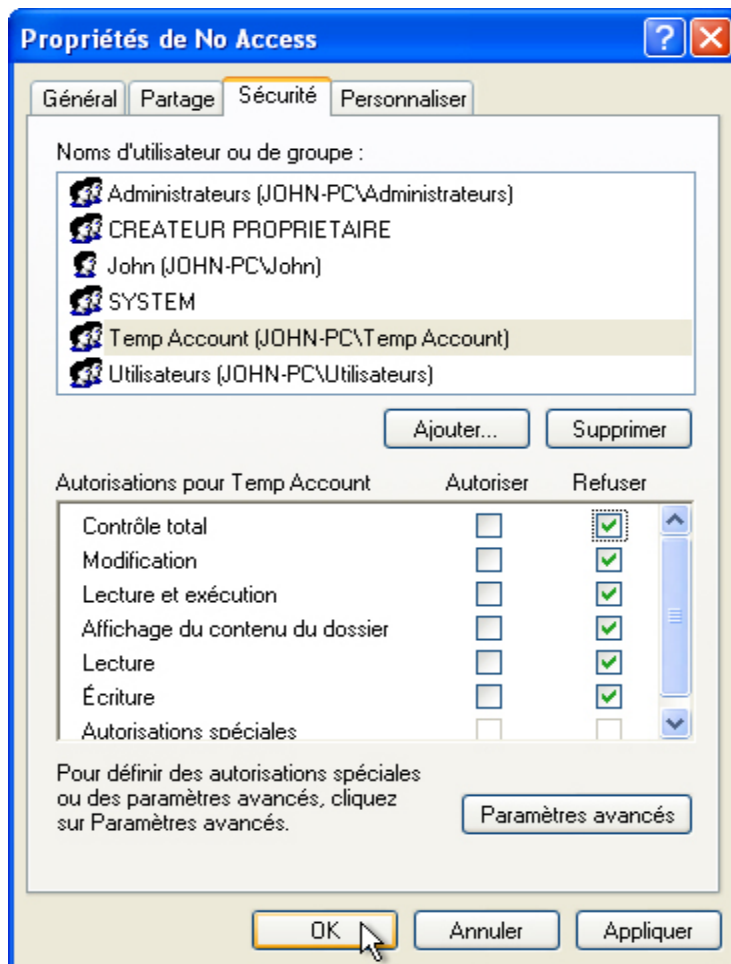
Propriétés de No Access

Général | Partage | Sécurité | Personnaliser

Noms d'utilisateur ou de groupe :

Administrateurs (JOHN-PC\Administrateurs)
CREATEUR PROPRIETAIRE
John (JOHN-PC\John)
SYSTEM
Temp Account (JOHN-PC\Temp Account)
Utilisateurs (JOHN-PC\Utilisateurs)

Ajouter... | Supprimer

| Autorisations pour Temp Account | Autoriser | Refuser |
|---|---|---|
| Contrôle total | ☐ | ☑ |
| Modification | ☐ | ☑ |
| Lecture et exécution | ☐ | ☑ |
| Affichage du contenu du dossier | ☐ | ☑ |
| Lecture | ☐ | ☑ |
| Écriture | ☐ | ☑ |
| Autorisations spéciales | ☐ | ☐ |

Pour définir des autorisations spéciales ou des paramètres avancés, cliquez sur Paramètres avancés.

Paramètres avancés

OK | Annuler | Appliquer